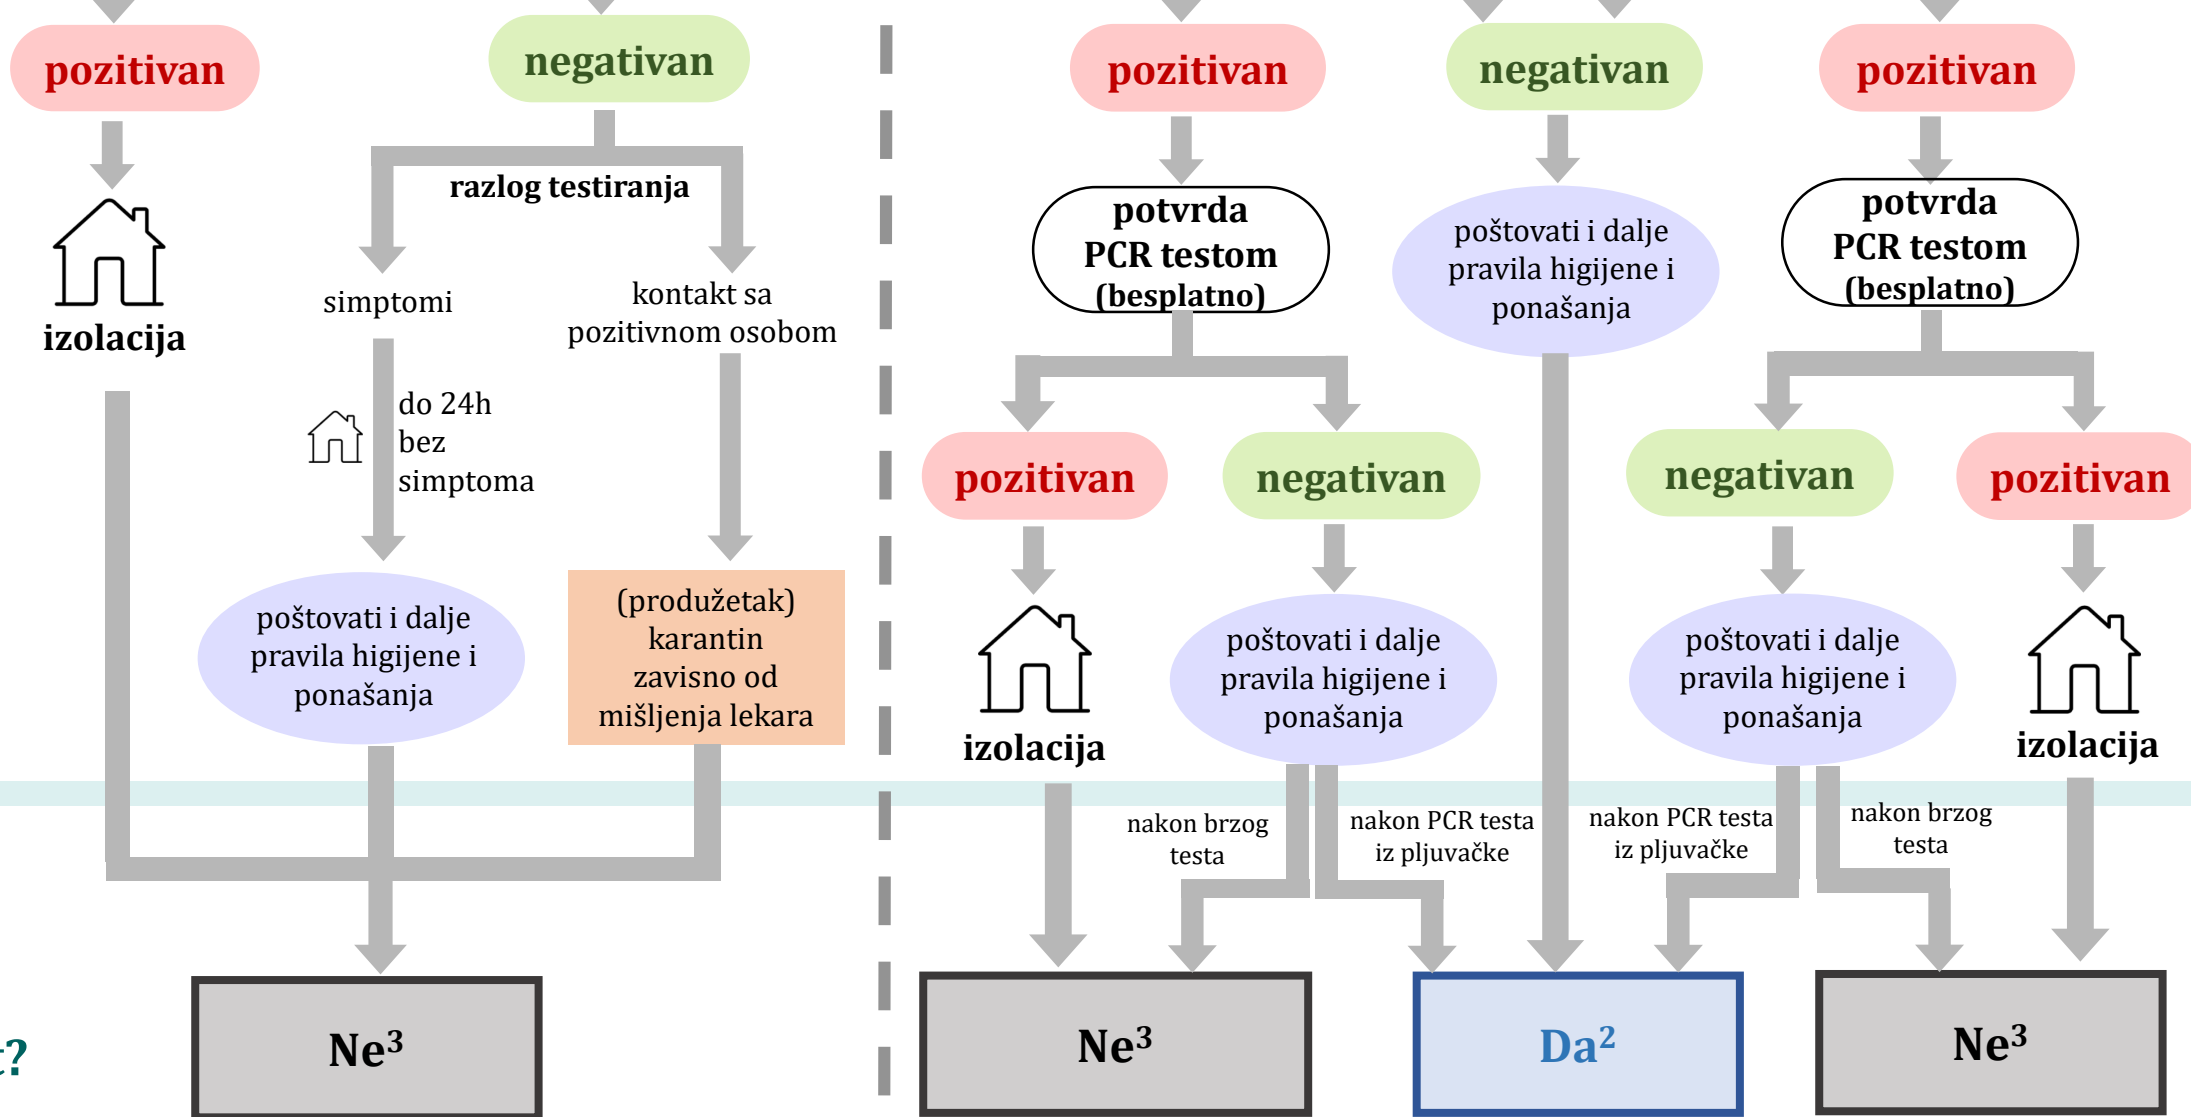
pozitivan

negativan

izolacija

razlog testiranja

simptomi

kontakt sa pozitivnom osobom

do 24h bez simptoma

poštovati i dalje pravila higijene i ponašanja

(produžetak) karantin zavisno od mišljenja lekara

Ne$^3$

:?

pozitivan

negativan

pozitivan

potvrda PCR testom (besplatno)

poštovati i dalje pravila higijene i ponašanja

potvrda PCR testom (besplatno)

pozitivan

negativan

negativan

pozitivan

izolacija

poštovati i dalje pravila higijene i ponašanja

poštovati i dalje pravila higijene i ponašanja

izolacija

nakon brzog testa

nakon PCR testa iz pljuvačke

nakon PCR testa iz pljuvačke

nakon brzog testa

Ne$^3$

Da$^2$

Ne$^3$